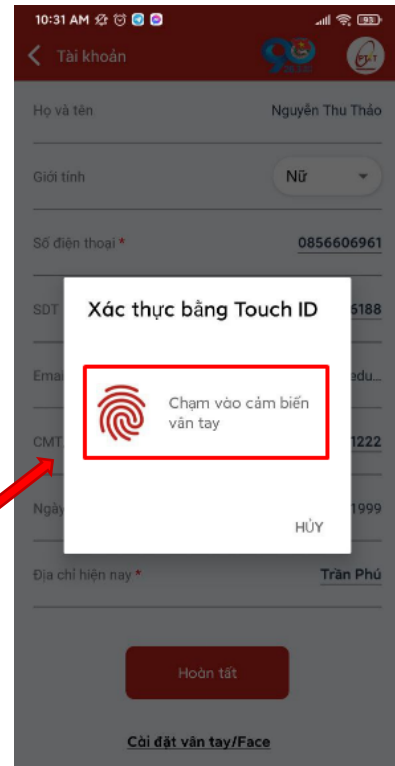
10:31 AM

Tài khoản

90

Họ và tên Nguyễn Thu Thảo

Giới tính Nữ

Số điện thoại * 0856606961

SĐT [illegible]6188

Emai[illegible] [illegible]edu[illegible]

CMT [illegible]1222

Ngày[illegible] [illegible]1999

Xác thực bằng Touch ID

Chạm vào cảm biến vân tay

HỦY

Địa chỉ hiện nay * Trần Phú

Hoàn tất

Cài đặt vân tay/Face